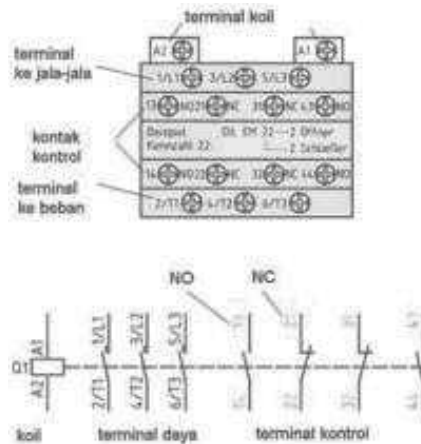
terminal koil

A2 A1

terminal ke jala-jala

1/L1 3/L2 5/L3

13 NO 21 NC 31 NC 43 NO

kontak kontrol

Beispiel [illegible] 22 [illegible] Kennzahl 22: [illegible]

14 NO 22 NC 32 NC 44 NO

terminal ke beban

2/T1 4/T2 6/T3

NO NC

Q1 A1 A2

1/L1 3/L2 5/L3

2/T1 4/T2 6/T3

koil terminal daya terminal kontrol